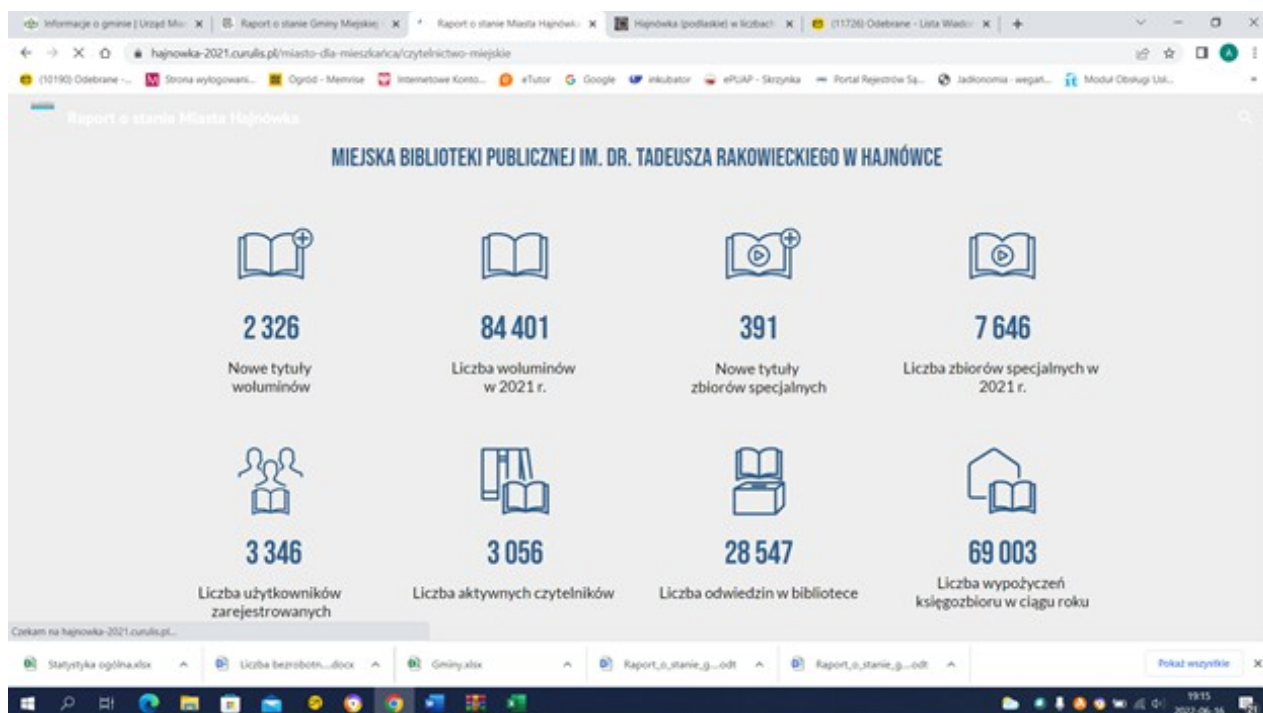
Informacje o gminie | Urząd Mi... × | Raport o stanie Gminy Miejskiej × | Raport o stanie Miasta Hajnówki × | Hajnówka (podlaskie) w liczbach × | (11726) Odebrane - Lista Wiado... × | +

hajnowka-2021.curulis.pl/miasto-dla-mieszkanca/czytelnictwo-miejskie

(10190) Odebrane -... | Strona wylogowani... | Ogród - Memrise | Internetowe Konto... | eTutor | Google | inkubator | ePUAP - Skrzynka | Portal Rejestrów Są... | Jadłonomia - wegań... | Moduł Obsługi Usł...

Raport o stanie Miasta Hajnówka

MIEJSKA BIBLIOTEKI PUBLICZNEJ IM. DR. TADEUSZA RAKOWIECKIEGO W HAJNÓWCE

2 326
Nowe tytuły woluminów

84 401
Liczba woluminów w 2021 r.

391
Nowe tytuły zbiorów specjalnych

7 646
Liczba zbiorów specjalnych w 2021 r.

3 346
Liczba użytkowników zarejestrowanych

3 056
Liczba aktywnych czytelników

28 547
Liczba odwiedzin w bibliotece

69 003
Liczba wypożyczeń księgozbioru w ciągu roku

Czekam na hajnowka-2021.curulis.pl...

Statystyka ogólna.xlsx | Liczba bezrobotn....docx | Gminy.xlsx | Raport_o_stanie_g....odt | Raport_o_stanie_g....odt | Pokaż wszystkie

19:15
2022-06-16